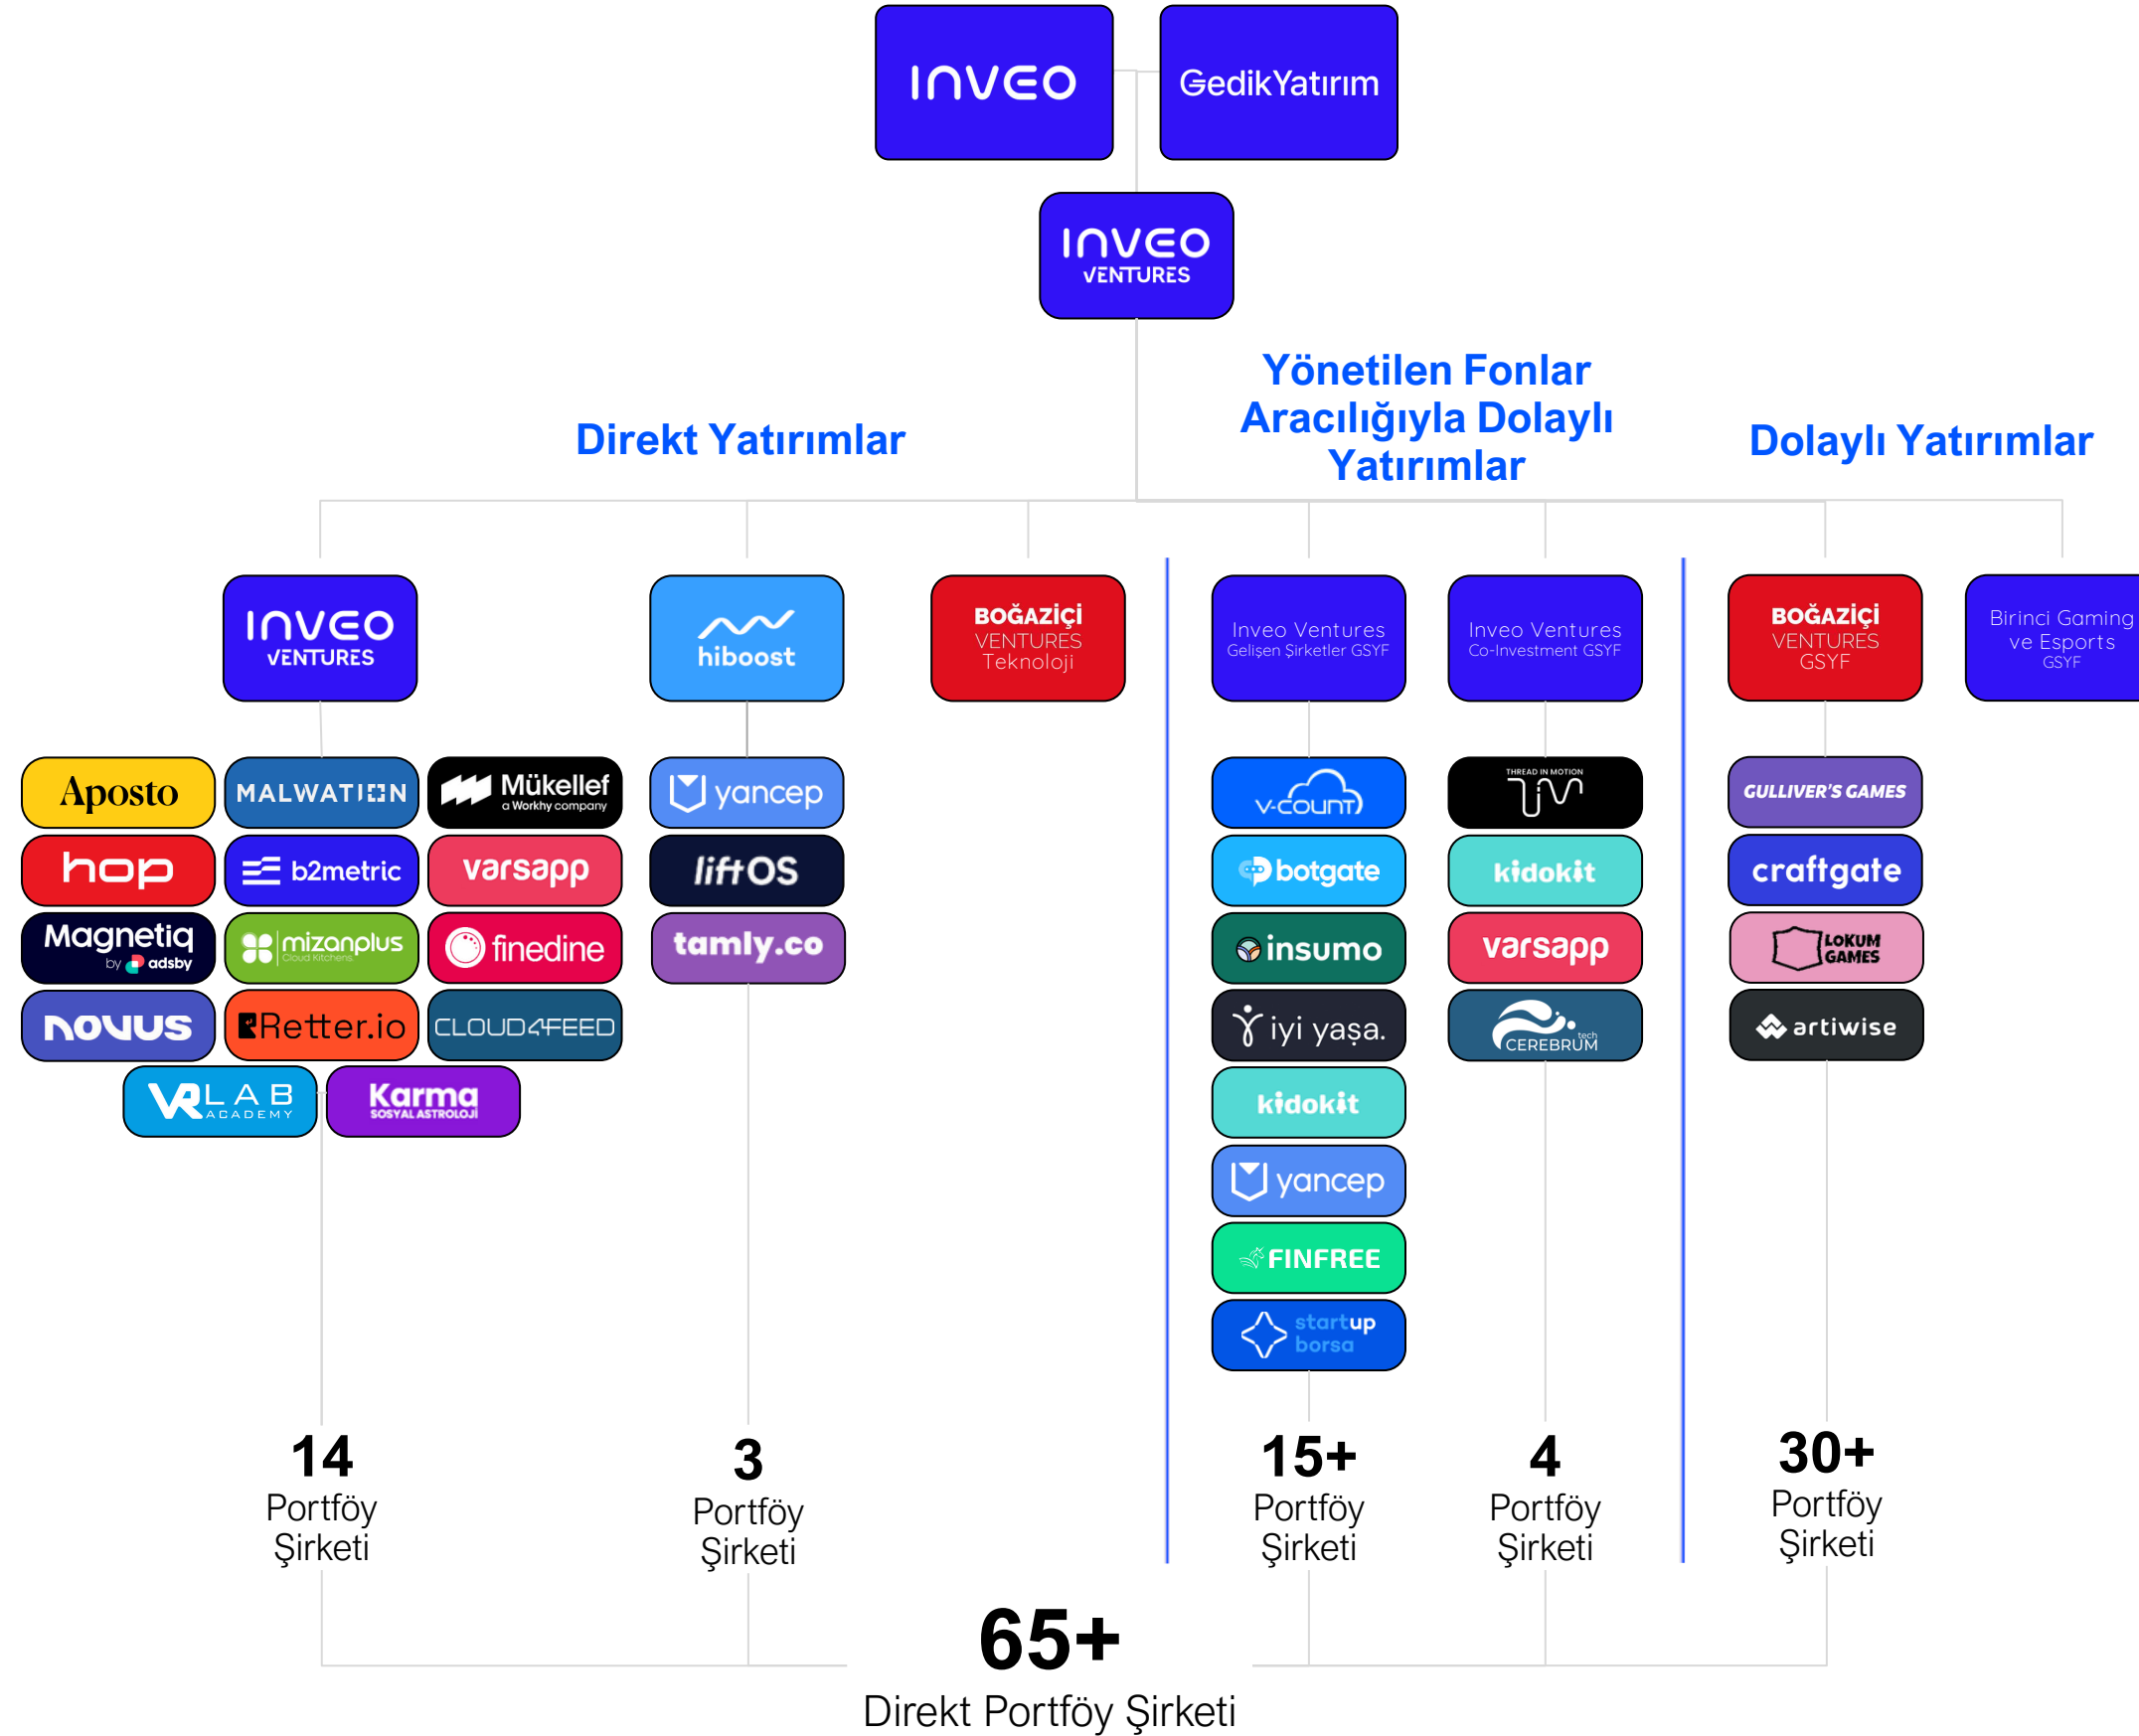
INVEO

GedikYatırım

INVEO VENTURES

Direkt Yatırımlar

Yönetilen Fonlar Aracılığıyla Dolaylı Yatırımlar

Dolaylı Yatırımlar

INVEO VENTURES

hiboost

BOĞAZİÇİ VENTURES Teknoloji

Inveo Ventures Gelişen Şirketler GSYF

Inveo Ventures Co-Investment GSYF

BOĞAZİÇİ VENTURES GSYF

Birinci Gaming ve Esports GSYF

Aposto
MALWATION
Mükellef a Workhy company
hop
b2metric
varsapp
Magnetiq by adsby
mizanplus Cloud Kitchens
finedine
novus
Retter.io
CLOUD4FEED
VRLAB ACADEMY
Karma SOSYAL ASTROLOJI

yancep
liftOS
tamly.co

v-count
botgate
insumo
iyi yaşa.
kidokit
yancep
FINFREE
startup borsa

THREAD IN MOTION
kidokit
varsapp
CEREBRUM tech

GULLIVER'S GAMES
craftgate
LOKUM GAMES
artiwise

14 Portföy Şirketi

3 Portföy Şirketi

15+ Portföy Şirketi

4 Portföy Şirketi

30+ Portföy Şirketi

65+ Direkt Portföy Şirketi